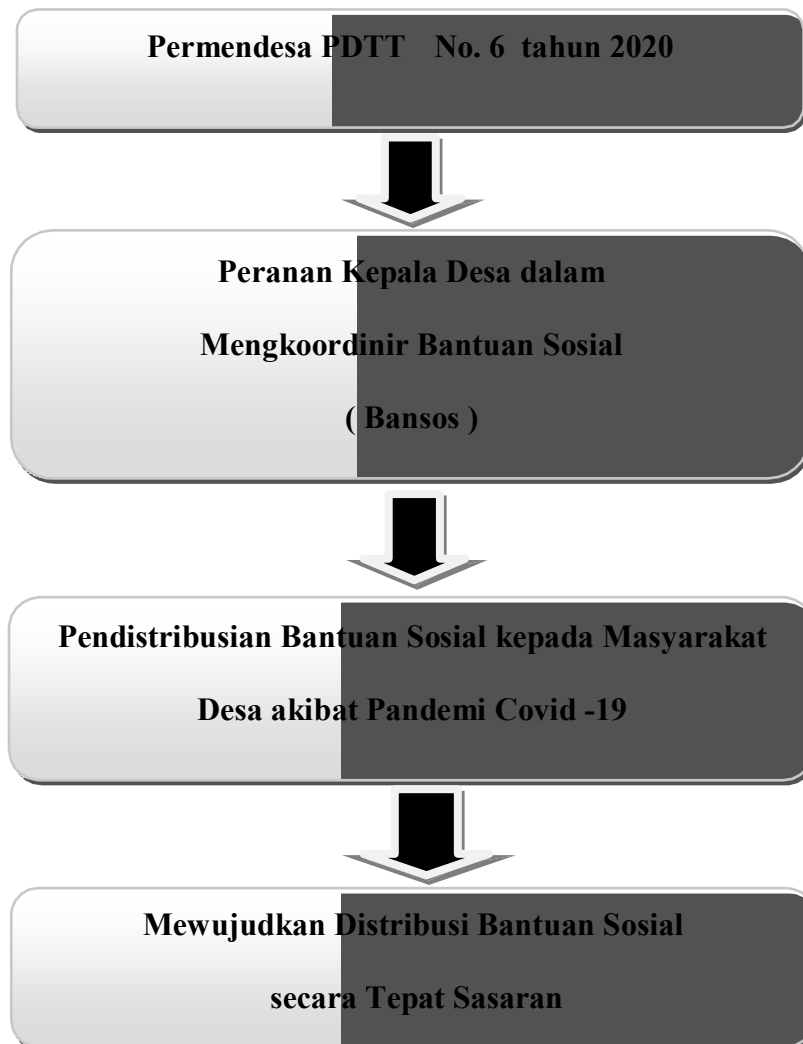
Permendesa PDTT No. 6 tahun 2020

Peranan Kepala Desa dalam

Mengkoordinir Bantuan Sosial

( Bansos )

Pendistribusian Bantuan Sosial kepada Masyarakat

Desa akibat Pandemi Covid -19

Mewujudkan Distribusi Bantuan Sosial

secara Tepat Sasaran